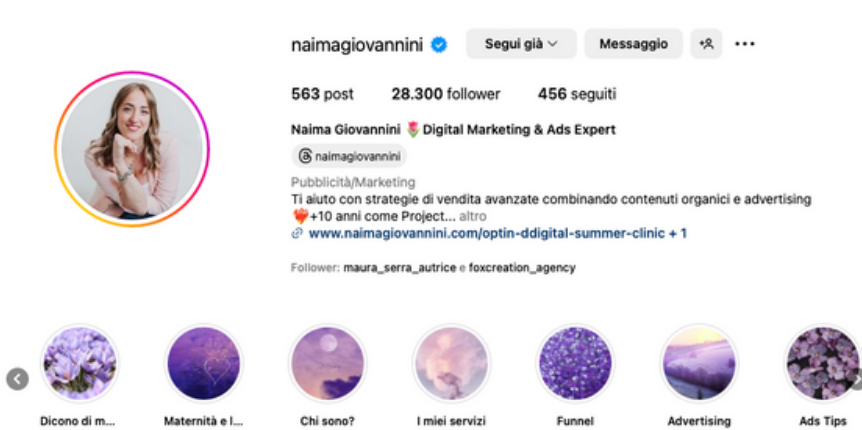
naimagiovannini

Segui già

Messaggio

563 post 28.300 follower 456 seguiti

Naima Giovannini 🌷 Digital Marketing & Ads Expert

naimagiovannini

Pubblicità/Marketing

Ti aiuto con strategie di vendita avanzate combinando contenuti organici e advertising ❤️‍🔥+10 anni come Project... altro

www.naimagiovannini.com/optin-ddigital-summer-clinic + 1

Follower: maura_serra_autrice e foxcreation_agency

Dicono di m...

Maternità e l...

Chi sono?

I miei servizi

Funnel

Advertising

Ads Tips